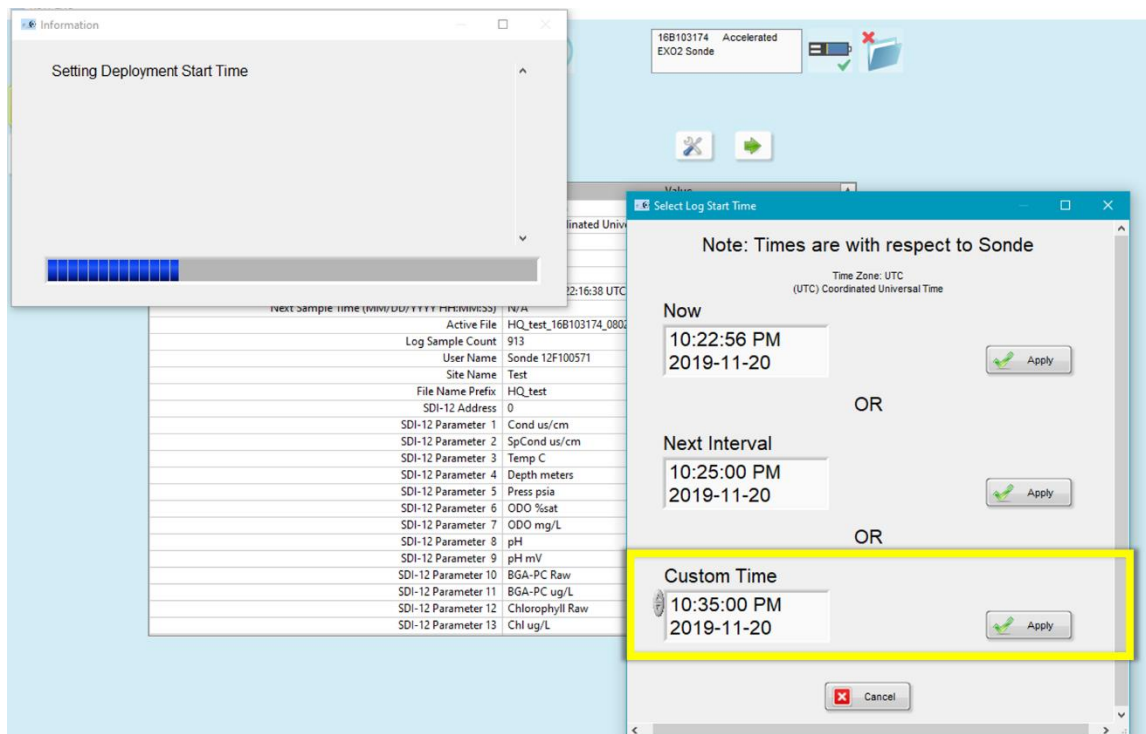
Information

Setting Deployment Start Time

16B103174 Accelerated
EXO2 Sonde

Value

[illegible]dinated Univ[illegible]

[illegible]2:16:38 UTC

| | |
|---|---|
| Next Sample Time (MM/DD/YYYY HH:MM:SS) | N/A |
| Active File | HQ_test_16B103174_0802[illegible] |
| Log Sample Count | 913 |
| User Name | Sonde 12F100571 |
| Site Name | Test |
| File Name Prefix | HQ_test |
| SDI-12 Address | 0 |
| SDI-12 Parameter 1 | Cond us/cm |
| SDI-12 Parameter 2 | SpCond us/cm |
| SDI-12 Parameter 3 | Temp C |
| SDI-12 Parameter 4 | Depth meters |
| SDI-12 Parameter 5 | Press psia |
| SDI-12 Parameter 6 | ODO %sat |
| SDI-12 Parameter 7 | ODO mg/L |
| SDI-12 Parameter 8 | pH |
| SDI-12 Parameter 9 | pH mV |
| SDI-12 Parameter 10 | BGA-PC Raw |
| SDI-12 Parameter 11 | BGA-PC ug/L |
| SDI-12 Parameter 12 | Chlorophyll Raw |
| SDI-12 Parameter 13 | Chl ug/L |

Select Log Start Time

Note: Times are with respect to Sonde

Time Zone: UTC
(UTC) Coordinated Universal Time

Now
10:22:56 PM
2019-11-20
Apply

OR

Next Interval
10:25:00 PM
2019-11-20
Apply

OR

Custom Time
10:35:00 PM
2019-11-20
Apply

Cancel